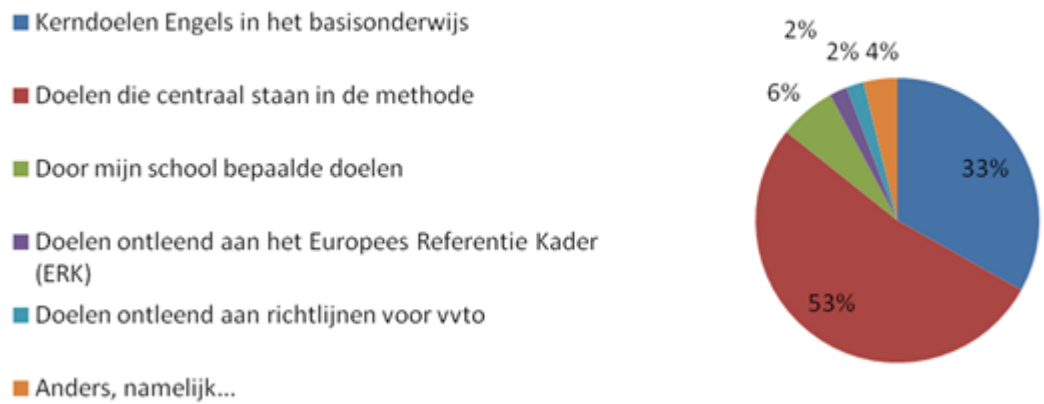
Kerndoelen Engels in het basisonderwijs

Doelen die centraal staan in de methode

Door mijn school bepaalde doelen

Doelen ontleend aan het Europees Referentie Kader (ERK)

Doelen ontleend aan richtlijnen voor vvto

Anders, namelijk...

2%
2%
4%
6%
33%
53%